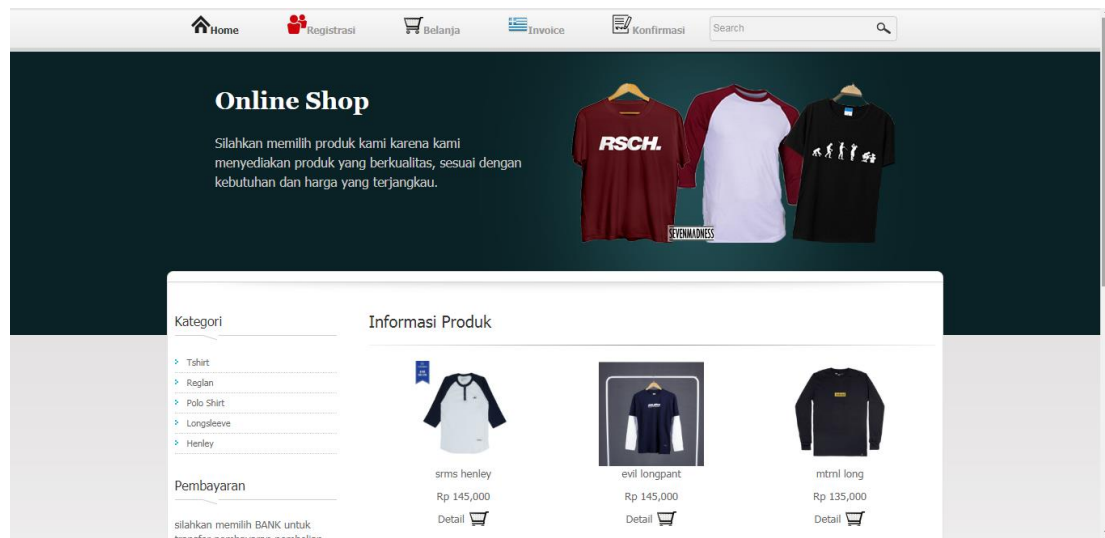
Home Registrasi Belanja Invoice Konfirmasi Search

Online Shop

Silahkan memilih produk kami karena kami menyediakan produk yang berkualitas, sesuai dengan kebutuhan dan harga yang terjangkau.

RSCH.

SEVENMADNESS

Kategori

Tshirt
Reglan
Polo Shirt
Longsleeve
Henley

Pembayaran

silahkan memilih BANK untuk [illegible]

Informasi Produk

srms henley
Rp 145,000
Detail

evil longpant
Rp 145,000
Detail

mtrnl long
Rp 135,000
Detail